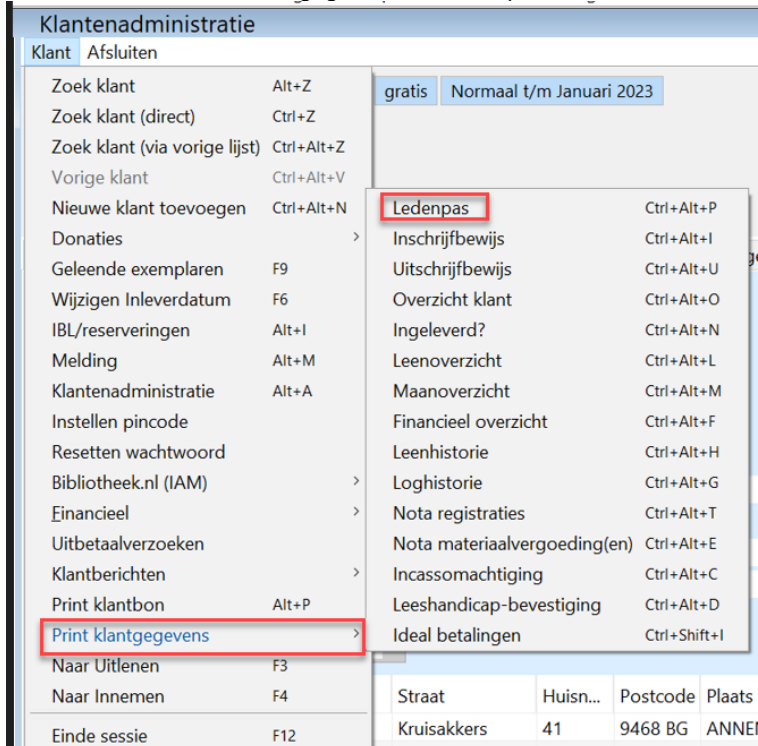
Klantenadministratie
Klant Afsluiten

Zoek klant Alt+Z
Zoek klant (direct) Ctrl+Z
Zoek klant (via vorige lijst) Ctrl+Alt+Z
Vorige klant Ctrl+Alt+V
Nieuwe klant toevoegen Ctrl+Alt+N
Donaties
Geleende exemplaren F9
Wijzigen Inleverdatum F6
IBL/reserveringen Alt+I
Melding Alt+M
Klantenadministratie Alt+A
Instellen pincode
Resetten wachtwoord
Bibliotheek.nl (IAM)
Financieel
Uitbetaalverzoeken
Klantberichten
Print klantbon Alt+P
Print klantgegevens
Naar Uitlenen F3
Naar Innemen F4
Einde sessie F12

gratis Normaal t/m Januari 2023

Ledenpas Ctrl+Alt+P
Inschrijfbewijs Ctrl+Alt+I
Uitschrijfbewijs Ctrl+Alt+U
Overzicht klant Ctrl+Alt+O
Ingeleverd? Ctrl+Alt+N
Leenoverzicht Ctrl+Alt+L
Maanoverzicht Ctrl+Alt+M
Financieel overzicht Ctrl+Alt+F
Leenhistorie Ctrl+Alt+H
Loghistorie Ctrl+Alt+G
Nota registraties Ctrl+Alt+T
Nota materiaalvergoeding(en) Ctrl+Alt+E
Incassomachtiging Ctrl+Alt+C
Leeshandicap-bevestiging Ctrl+Alt+D
Ideal betalingen Ctrl+Shift+I

| Straat | Huisn... | Postcode | Plaats |
|---|---|---|---|
| Kruisakkers | 41 | 9468 BG | ANNEN |